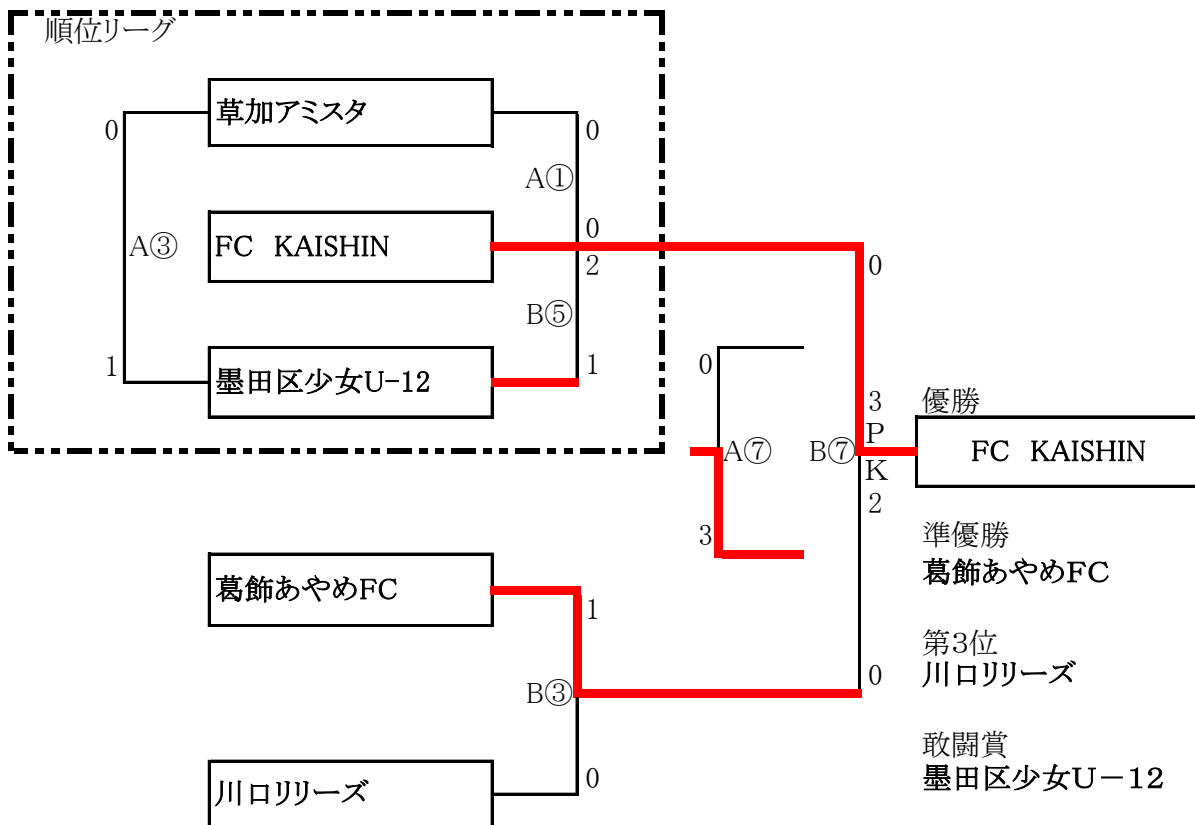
順位リーグ

0
草加アミスタ
0
A①
A③
FC KAISHIN
0
2
B⑤
1
墨田区少女U-12
1

0
A⑦
B⑦
3
0
3
P
K
2

優勝
FC KAISHIN

準優勝
葛飾あやめFC

葛飾あやめFC
1
B③
0
川口リリーズ
0

第3位
川口リリーズ

敢闘賞
墨田区少女U－12